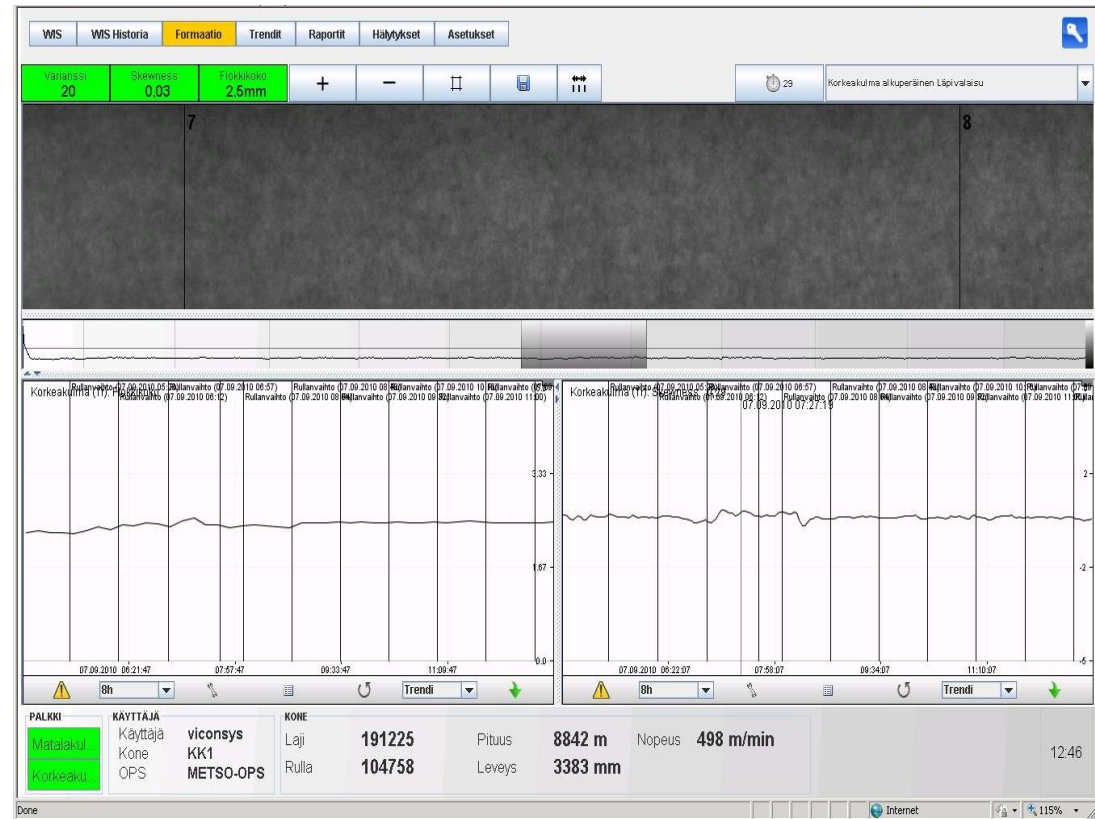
WIS | WIS Historia | Formaatio | Trendit | Raportit | Hälytykset | Asetukset

Varianssi 20 | Skewness 0.03 | Flokkikoko 2.5mm | + | − | 29 | Korkeakulma alkuperäinen Läpivalaisu

7

8

Korkeakulma (T): Flokkikoko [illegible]

Rullanvaihto (07.09.2010 05:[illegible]) Rullanvaihto (07.09.2010 06:12) Rullanvaihto (07.09.2010 06:57) Rullanvaihto (07.09.2010 08:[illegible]) Rullanvaihto (07.09.2010 08:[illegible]) Rullanvaihto (07.09.2010 09:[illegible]) Rullanvaihto (07.09.2010 10:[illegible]) Rullanvaihto (07.09.2010 11:00) Rullanvaihto (07.09.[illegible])

3.33

1.67

0.0

07.09.2010 06:21:47 | 07:57:47 | 09:33:47 | 11:09:47

8h | Trendi

Korkeakulma (T): Skewness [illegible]

Rullanvaihto (07.09.2010 05:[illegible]) Rullanvaihto (07.09.2010 06:12) Rullanvaihto (07.09.2010 06:57) Rullanvaihto (07.09.2010 08:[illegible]) Rullanvaihto (07.09.2010 08:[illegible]) Rullanvaihto (07.09.2010 09:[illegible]) Rullanvaihto (07.09.2010 10:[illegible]) Rullanvaihto (07.09.2010 11:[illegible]) Rullanvaihto (07.09.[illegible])

07.09.2010 07:27:19

2

-2

-5

07.09.2010 06:22:07 | 07:58:07 | 09:34:07 | 11:10:07

8h | Trendi

PALKKI
Matalakul...
Korkeaku...

KÄYTTÄJÄ
Käyttäjä viconsys
Kone KK1
OPS METSO-OPS

KONE
Laji 191225
Rulla 104758
Pituus 8842 m
Leveys 3383 mm
Nopeus 498 m/min

12:46

Done | Internet | 115%